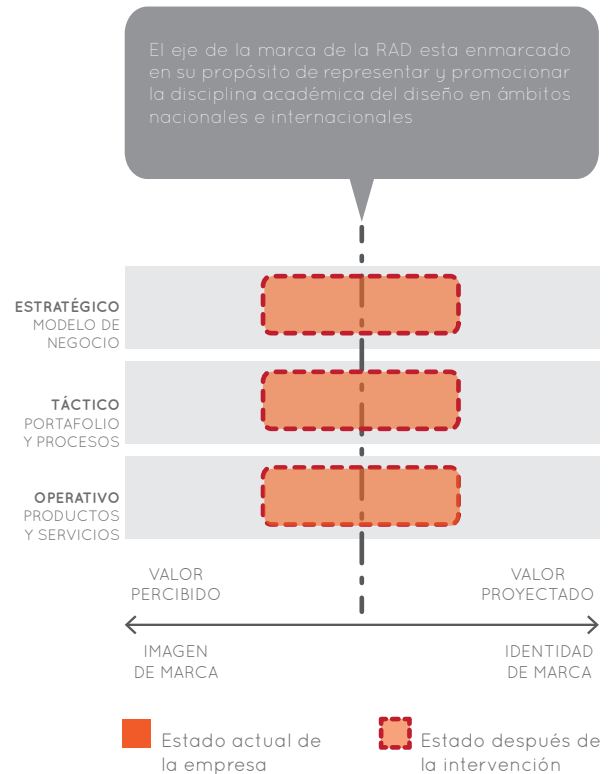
El eje de la marca de la RAD esta enmarcado en su propósito de representar y promocionar la disciplina académica del diseño en ámbitos nacionales e internacionales

ESTRATÉGICO
MODELO DE NEGOCIO

TÁCTICO
PORTAFOLIO Y PROCESOS

OPERATIVO
PRODUCTOS Y SERVICIOS

VALOR PERCIBIDO

VALOR PROYECTADO

IMAGEN DE MARCA

IDENTIDAD DE MARCA

Estado actual de la empresa

Estado después de la intervención